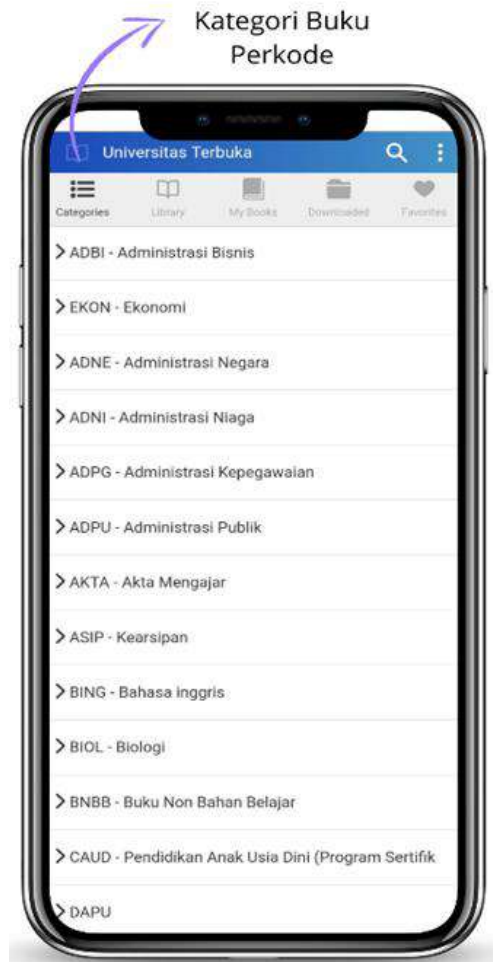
Kategori Buku Perkode

Universitas Terbuka

Categories
Library
My Books
Downloaded
Favorites

> ADBI - Administrasi Bisnis
> EKON - Ekonomi
> ADNE - Administrasi Negara
> ADNI - Administrasi Niaga
> ADPG - Administrasi Kepegawaian
> ADPU - Administrasi Publik
> AKTA - Akta Mengajar
> ASIP - Kearsipan
> BING - Bahasa inggris
> BIOL - Biologi
> BNBB - Buku Non Bahan Belajar
> CAUD - Pendidikan Anak Usia Dini (Program Sertifik
> DAPU